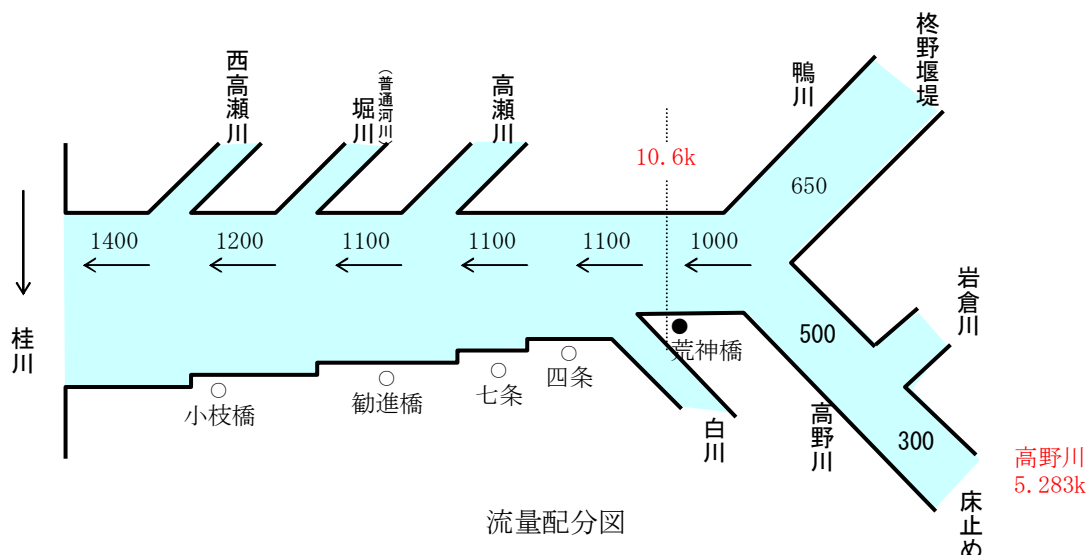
柊野堰堤

鴨川

西高瀬川

堀川（普通河川）

高瀬川

10.6k

650

1400

1200

1100

1100

1100

1000

岩倉川

桂川

500

荒神橋

小枝橋

勧進橋

七条

四条

白川

高野川

300

高野川 5.283k

床止め

流量配分図